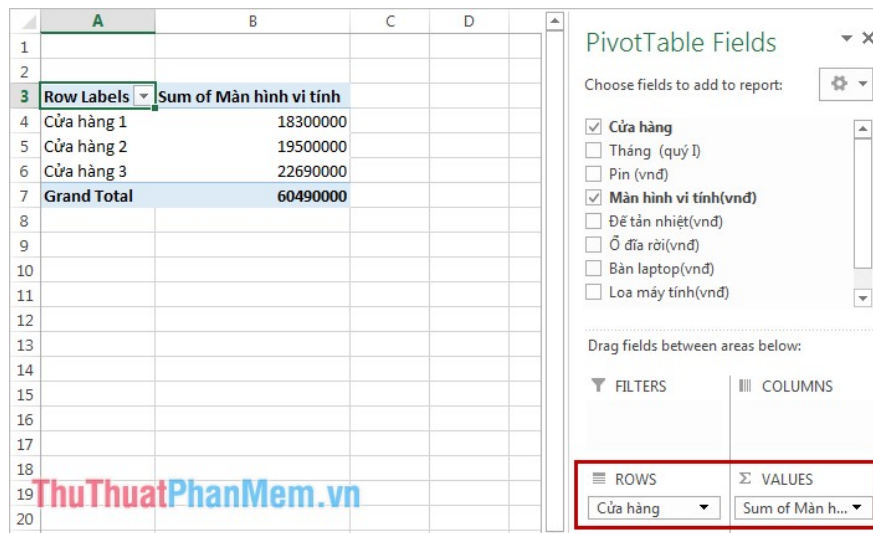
| | A | B | C | D |
|---|---|---|---|---|
| 1 | | | | |
| 2 | | | | |
| 3 | Row Labels | Sum of Màn hình vi tính | | |
| 4 | Cửa hàng 1 | 18300000 | | |
| 5 | Cửa hàng 2 | 19500000 | | |
| 6 | Cửa hàng 3 | 22690000 | | |
| 7 | Grand Total | 60490000 | | |
| 8 | | | | |
| 9 | | | | |
| 10 | | | | |
| 11 | | | | |
| 12 | | | | |
| 13 | | | | |
| 14 | | | | |
| 15 | | | | |
| 16 | | | | |
| 17 | | | | |
| 18 | | | | |
| 19 | | | | |
| 20 | | | | |

PivotTable Fields

Choose fields to add to report:

Cửa hàng
Tháng (quý I)
Pin (vnđ)
Màn hình vi tính(vnđ)
Đế tản nhiệt(vnđ)
Ổ đĩa rời(vnđ)
Bàn laptop(vnđ)
Loa máy tính(vnđ)

Drag fields between areas below:

FILTERS
COLUMNS
ROWS
Cửa hàng
VALUES
Sum of Màn h...

ThuThuatPhanMem.vn